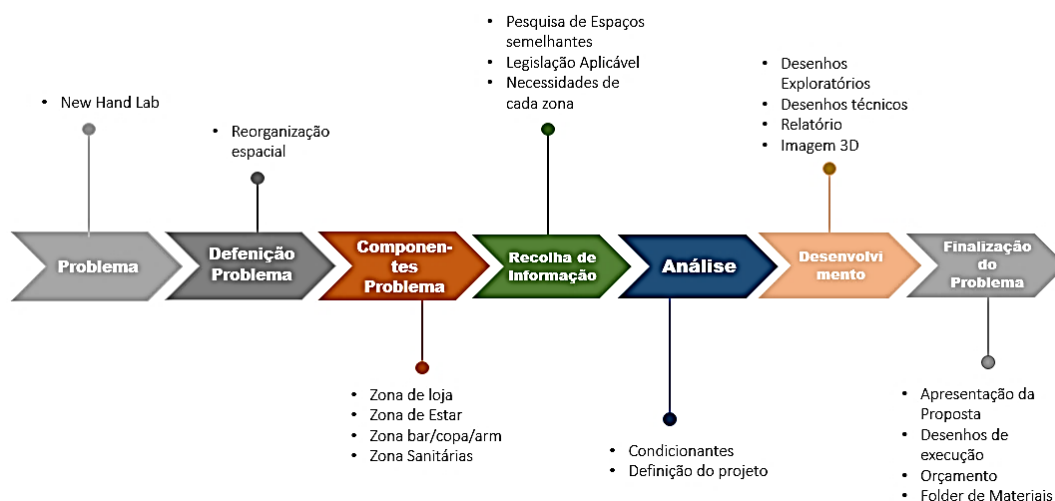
- New Hand Lab

- Reorganização espacial

- Pesquisa de Espaços semelhantes
- Legislação Aplicável
- Necessidades de cada zona

- Desenhos Exploratórios
- Desenhos técnicos
- Relatório
- Imagem 3D

Problema

Defenição Problema

Componentes Problema

Recolha de Informação

Análise

Desenvolvimento

Finalização do Problema

- Zona de loja
- Zona de Estar
- Zona bar/copa/arm
- Zona Sanitárias

- Condicionantes
- Definição do projeto

- Apresentação da Proposta
- Desenhos de execução
- Orçamento
- Folder de Materiais